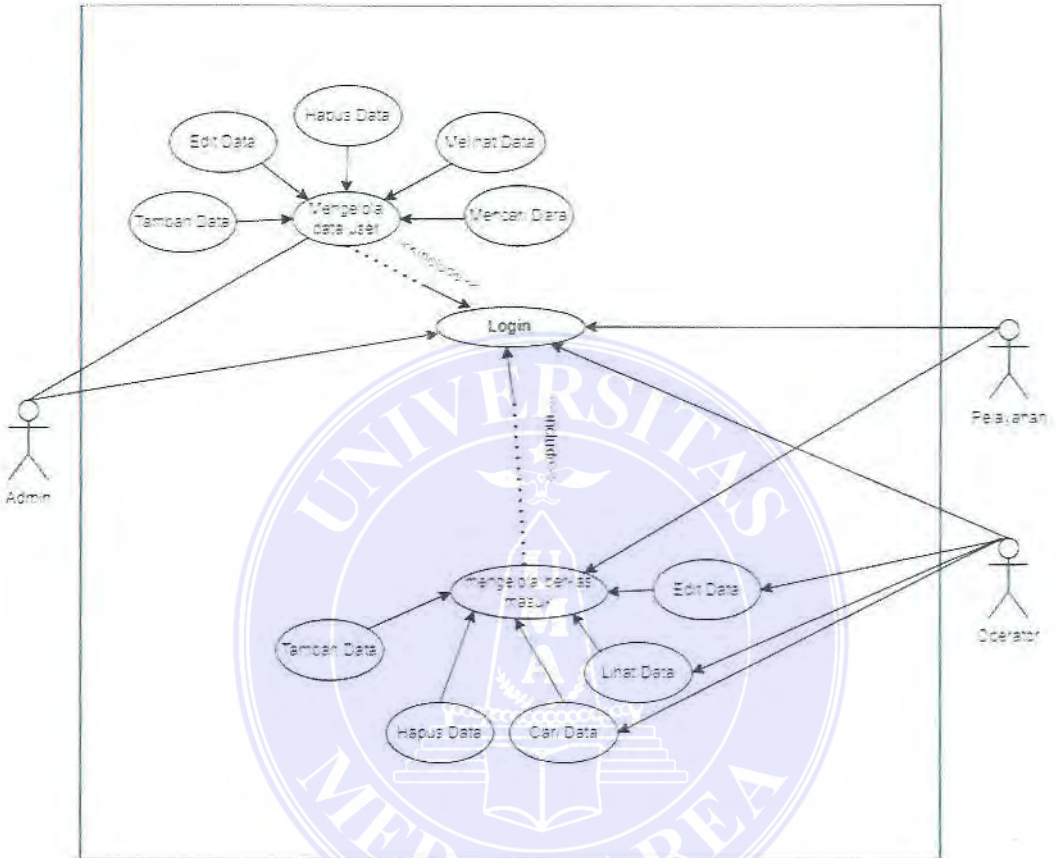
Hapus Data

Edit Data

Melihat Data

Tambah Data

Mengelola data user

Mencari Data

<<include>>

Login

Pelayanan

Admin

<<include>>

mengelola berkas masuk

Edit Data

Tambah Data

Lihat Data

Operator

Hapus Data

Cari Data

UNIVERSITAS MEDAN AREA